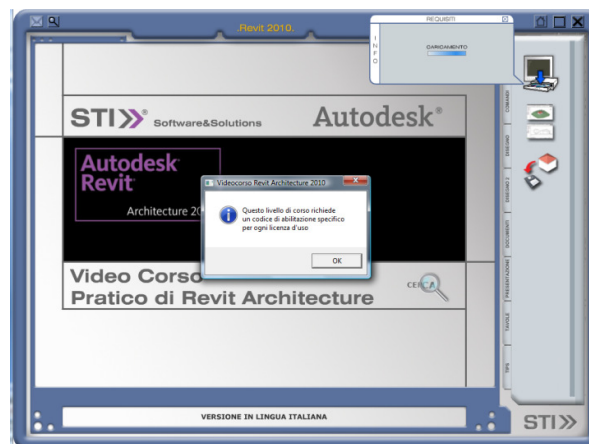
Revit 2010.

REQUISITI

I
N
F
O

CARICAMENTO

STI Software&Solutions

Autodesk®

Autodesk Revit

Architecture 20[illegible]

Videocorso Revit Architecture 2010

Questo livello di corso richiede un codice di abilitazione specifico per ogni licenza d'uso

OK

Video Corso
Pratico di Revit Architecture

CERCA

COMANDI

DISEGNO

DISEGNO 2

DOCUMENTI

PRESENTAZIONI

TAVOLE

TIPS

VERSIONE IN LINGUA ITALIANA

STI